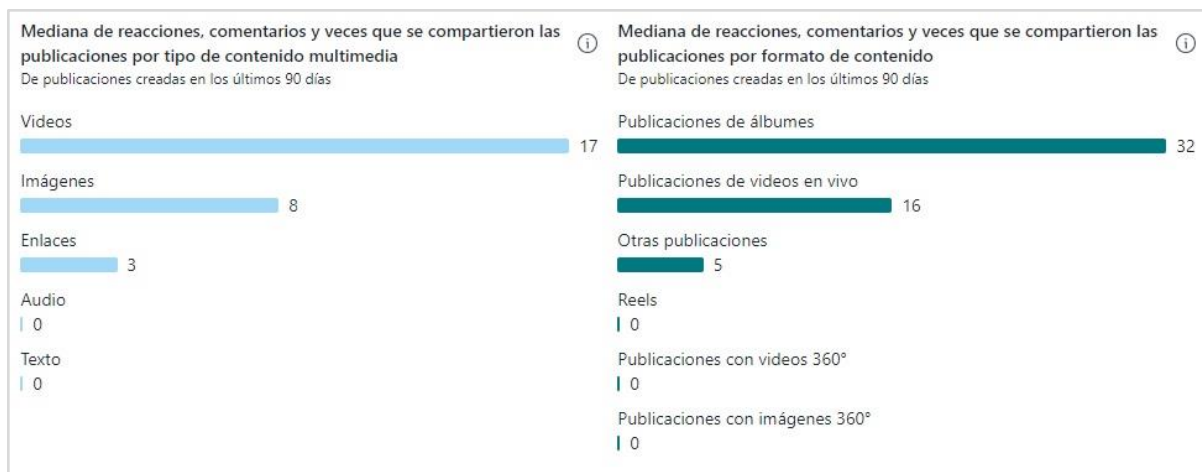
Mediana de reacciones, comentarios y veces que se compartieron las publicaciones por tipo de contenido multimedia
De publicaciones creadas en los últimos 90 días

Videos
17

Imágenes
8

Enlaces
3

Audio
0

Texto
0

Mediana de reacciones, comentarios y veces que se compartieron las publicaciones por formato de contenido
De publicaciones creadas en los últimos 90 días

Publicaciones de álbumes
32

Publicaciones de videos en vivo
16

Otras publicaciones
5

Reels
0

Publicaciones con videos 360°
0

Publicaciones con imágenes 360°
0